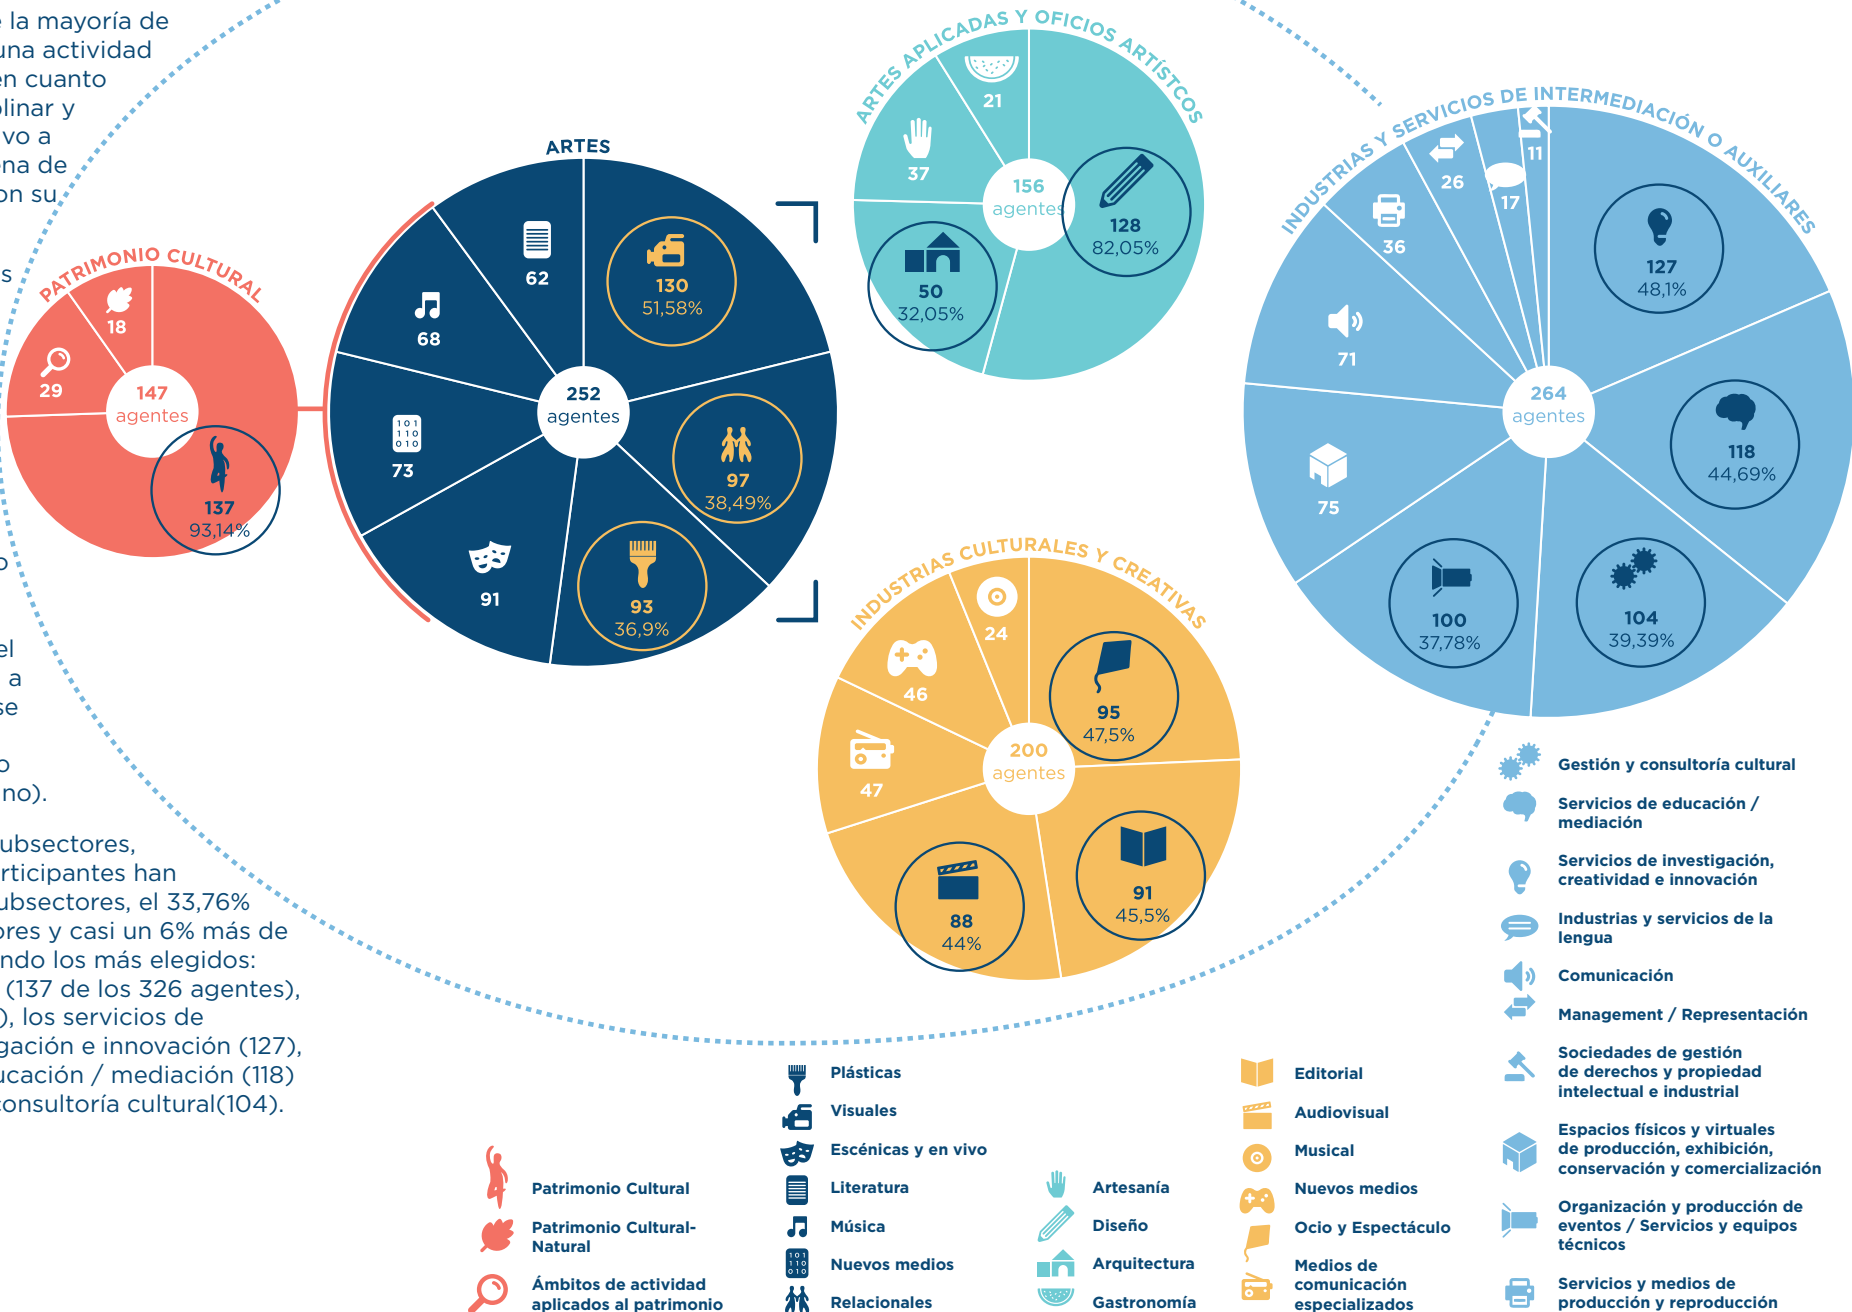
la mayoría de
una actividad
en cuanto
plinar y
vo a
na de
on su

s

o

el
a
se

o
no).

ubsectores,
rticipantes han
ubsectores, el 33,76%
ores y casi un 6% más de
ndo los más elegidos:
(137 de los 326 agentes),
), los servicios de
gación e innovación (127),
ucación / mediación (118)
consultoría cultural(104).

PATRIMONIO CULTURAL
18
29
147 agentes
137 93,14%

ARTES
62
130 51,58%
68
252 agentes
73
97 38,49%
91
93 36,9%

ARTES APLICADAS Y OFICIOS ARTÍSTICOS
21
37
156 agentes
128 82,05%
50 32,05%

INDUSTRIAS CULTURALES Y CREATIVAS
24
46
95 47,5%
200 agentes
47
88 44%
91 45,5%

INDUSTRIAS Y SERVICIOS DE INTERMEDIACIÓN O AUXILIARES
11
26
17
36
127 48,1%
71
264 agentes
118 44,69%
75
100 37,78%
104 39,39%

Gestión y consultoría cultural
Servicios de educación / mediación
Servicios de investigación, creatividad e innovación
Industrias y servicios de la lengua
Comunicación
Management / Representación
Sociedades de gestión de derechos y propiedad intelectual e industrial
Espacios físicos y virtuales de producción, exhibición, conservación y comercialización
Organización y producción de eventos / Servicios y equipos técnicos
Servicios y medios de producción y reproducción

Plásticas
Visuales
Escénicas y en vivo
Literatura
Música
Nuevos medios
Relacionales

Patrimonio Cultural
Patrimonio Cultural-Natural
Ámbitos de actividad aplicados al patrimonio

Artesanía
Diseño
Arquitectura
Gastronomía

Editorial
Audiovisual
Musical
Nuevos medios
Ocio y Espectáculo
Medios de comunicación especializados